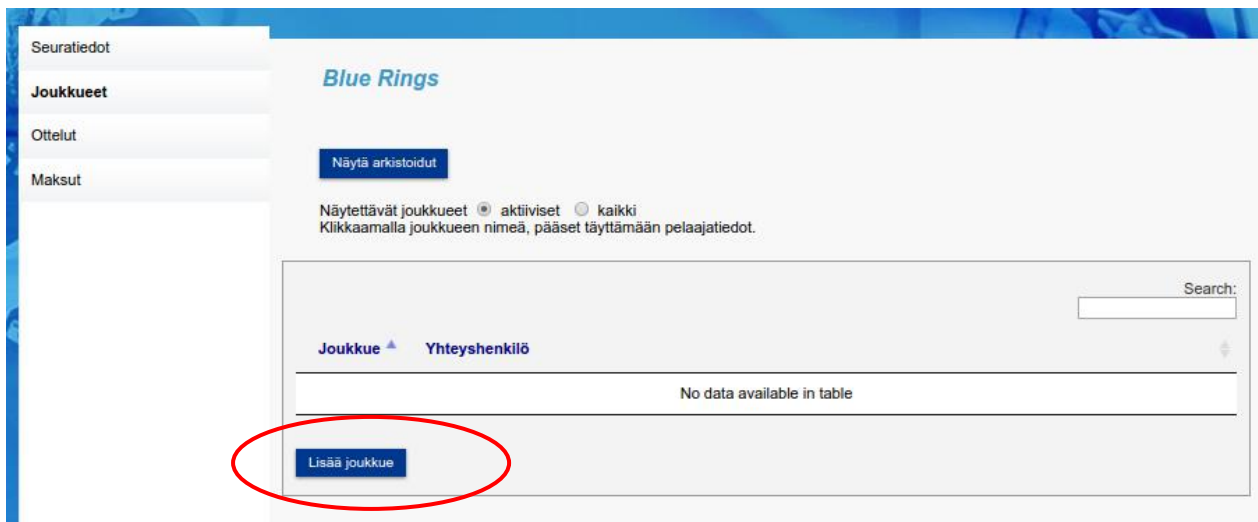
Seuratiedot
Joukkueet
Ottelut
Maksut

Blue Rings

Näytä arkistoidut

Näytettävät joukkueet aktiiviset kaikki
Klikkaamalla joukkueen nimeä, pääset täyttämään pelaajatiedot.

Search:

| Joukkue | Yhteyshenkilö |
|---|---|
| No data available in table | |

Lisää joukkue